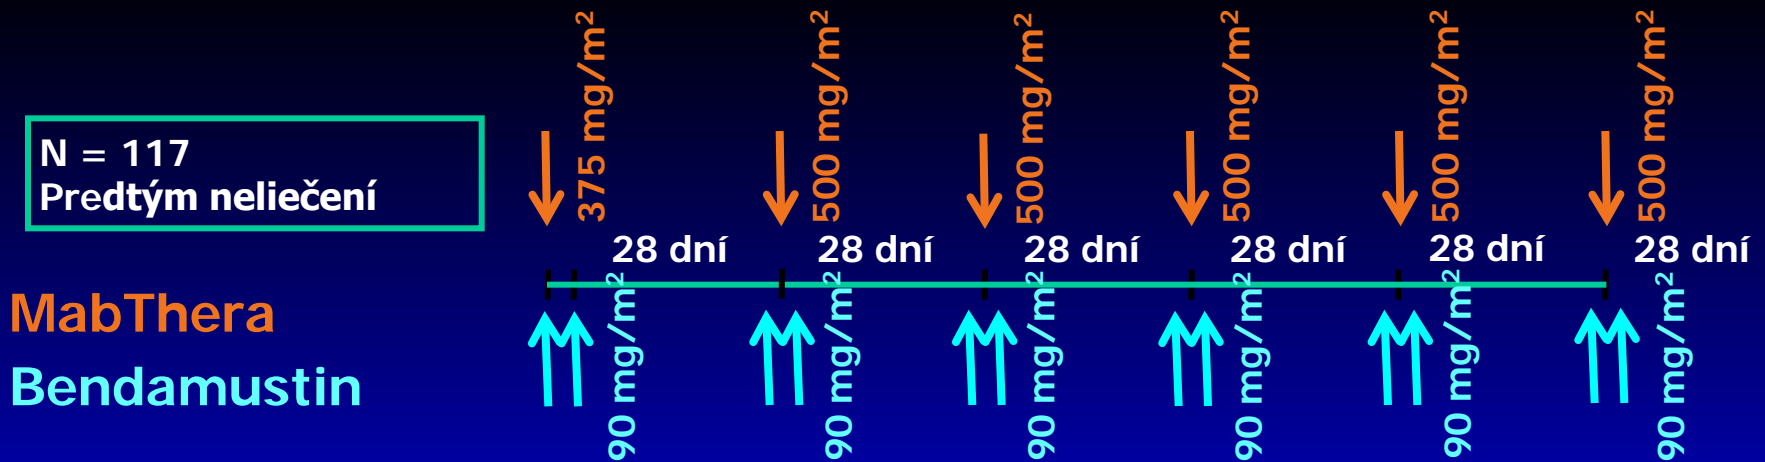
N = 117
Predtým neliečení

MabThera
Bendamustin

375 mg/m$^2$
500 mg/m$^2$
500 mg/m$^2$
500 mg/m$^2$
500 mg/m$^2$
500 mg/m$^2$

28 dní
28 dní
28 dní
28 dní
28 dní
28 dní

90 mg/m$^2$
90 mg/m$^2$
90 mg/m$^2$
90 mg/m$^2$
90 mg/m$^2$
90 mg/m$^2$